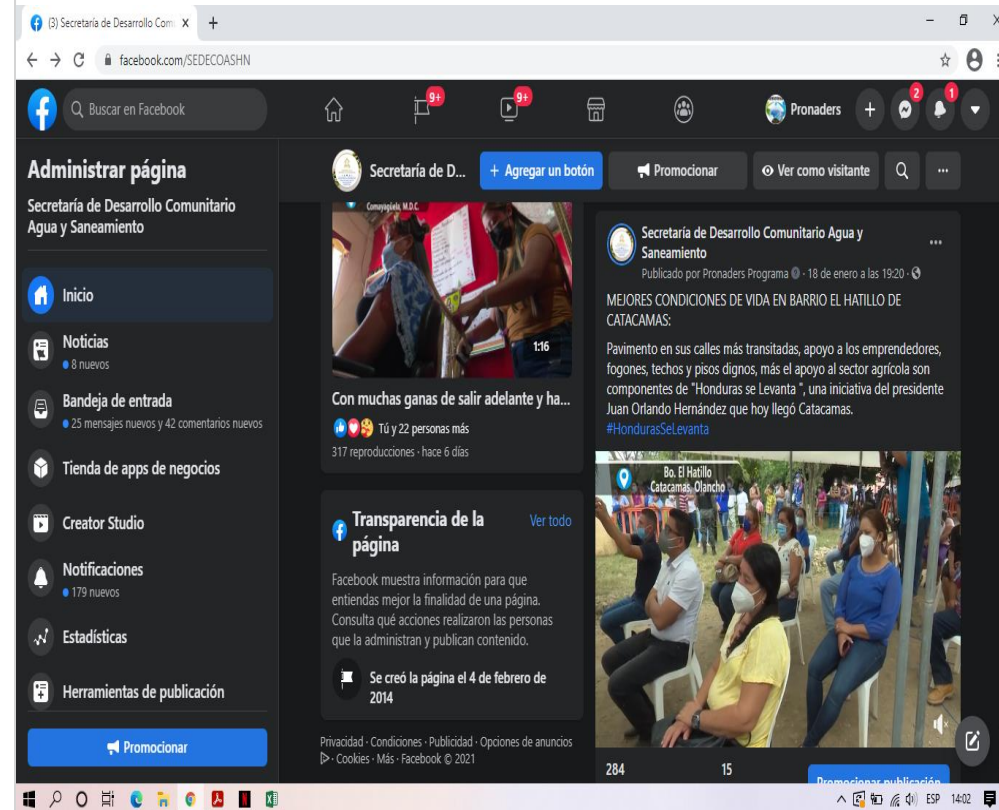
(3) Secretaría de Desarrollo Comu ×

facebook.com/SEDECOASHN

Buscar en Facebook

9+

9+

Pronaders

2

1

Administrar página

Secretaría de Desarrollo Comunitario Agua y Saneamiento

Inicio

Noticias
8 nuevos

Bandeja de entrada
25 mensajes nuevos y 42 comentarios nuevos

Tienda de apps de negocios

Creator Studio

Notificaciones
179 nuevos

Estadísticas

Herramientas de publicación

Promocionar

Secretaría de D...

+ Agregar un botón

Promocionar

Ver como visitante

Comayagüela, M.D.C.

1:16

Con muchas ganas de salir adelante y ha...

Tú y 22 personas más

317 reproducciones · hace 6 días

Transparencia de la página

Ver todo

Facebook muestra información para que entiendas mejor la finalidad de una página. Consulta qué acciones realizaron las personas que la administran y publican contenido.

Se creó la página el 4 de febrero de 2014

Privacidad · Condiciones · Publicidad · Opciones de anuncios · Cookies · Más · Facebook © 2021

Secretaría de Desarrollo Comunitario Agua y Saneamiento

Publicado por Pronaders Programa · 18 de enero a las 19:20 ·

MEJORES CONDICIONES DE VIDA EN BARRIO EL HATILLO DE CATACAMAS:

Pavimento en sus calles más transitadas, apoyo a los emprendedores, fogones, techos y pisos dignos, más el apoyo al sector agrícola son componentes de "Honduras se Levanta ", una iniciativa del presidente Juan Orlando Hernández que hoy llegó Catacamas.
#HondurasSeLevanta

Bo. El Hatillo
Catacamas, Olancho

284

15

Promocionar publicación

ESP 14:02